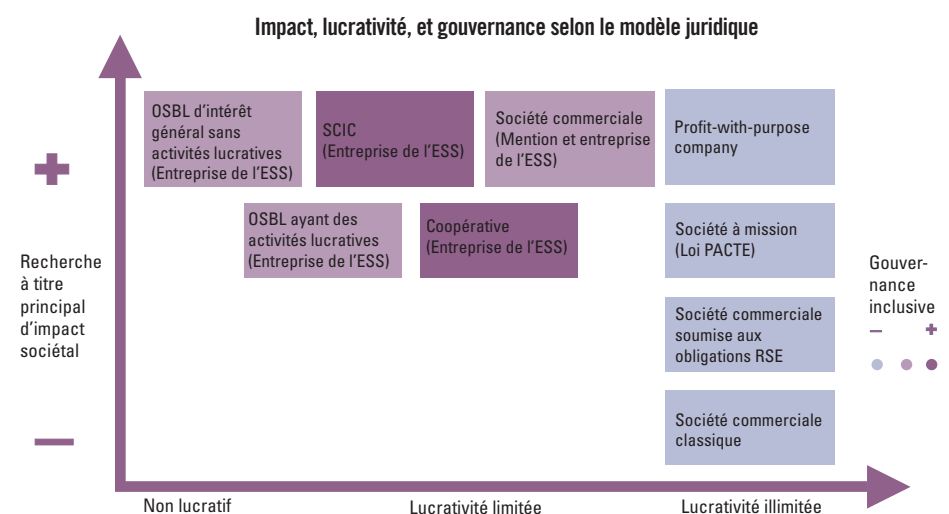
Impact, lucrativité, et gouvernance selon le modèle juridique

+

Recherche à titre principal d'impact sociétal

–

OSBL d'intérêt général sans activités lucratives (Entreprise de l'ESS)

SCIC (Entreprise de l'ESS)

Société commerciale (Mention et entreprise de l'ESS)

Profit-with-purpose company

OSBL ayant des activités lucratives (Entreprise de l'ESS)

Coopérative (Entreprise de l'ESS)

Société à mission (Loi PACTE)

Société commerciale soumise aux obligations RSE

Société commerciale classique

Gouvernance inclusive
– +

Non lucratif

Lucrativité limitée

Lucrativité illimitée